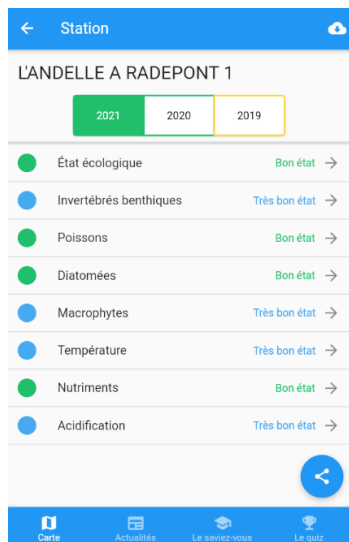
← Station

L'ANDELLE A RADEPONT 1

2021 2020 2019

État écologique Bon état →
Invertébrés benthiques Très bon état →
Poissons Bon état →
Diatomées Bon état →
Macrophytes Très bon état →
Température Très bon état →
Nutriments Bon état →
Acidification Très bon état →

Carte Actualités Le saviez-vous Le quiz